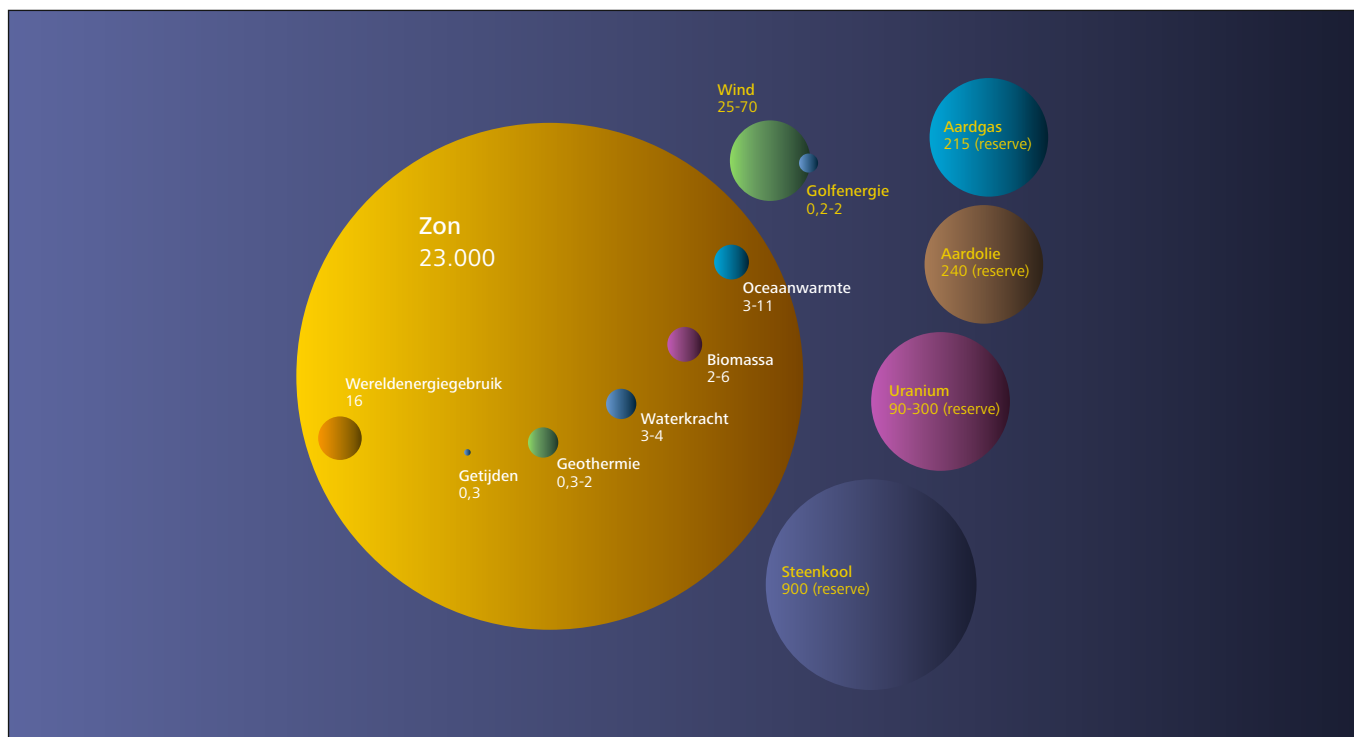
Wind
25-70

Golfenergie
0,2-2

Aardgas
215 (reserve)

Zon
23.000

Oceaanwarmte
3-11

Aardolie
240 (reserve)

Biomassa
2-6

Uranium
90-300 (reserve)

Wereldenergiegebruik
16

Waterkracht
3-4

Getijden
0,3

Geothermie
0,3-2

Steenkool
900 (reserve)